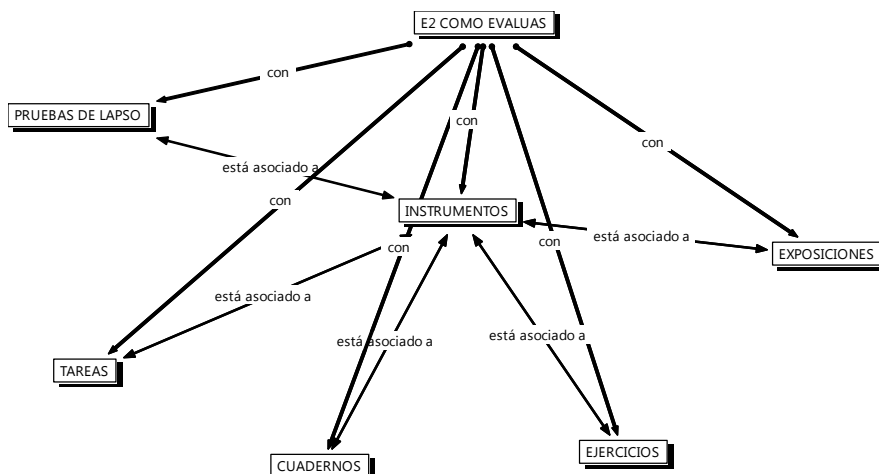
E2 COMO EVALUAS

con

PRUEBAS DE LAPSO

con

está asociado a

con

con

INSTRUMENTOS

está asociado a

EXPOSICIONES

con

con

está asociado a

está asociado a

está asociado a

TAREAS

CUADERNOS

EJERCICIOS